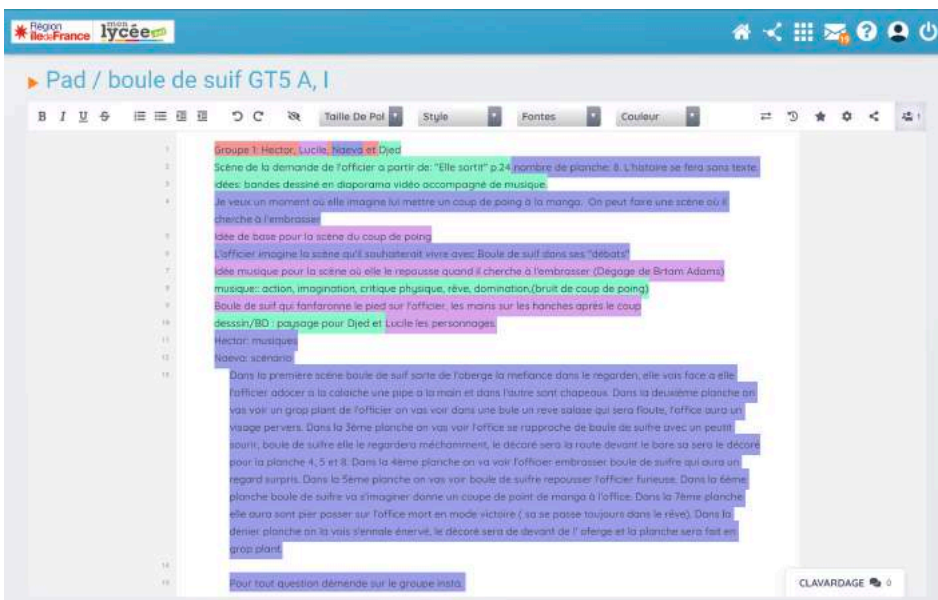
Région îledeFrance mon lycée.net

Pad / boule de suif GT5 A, I

B I U S Taille De Pol Style Fontes Couleur

1 Groupe 1: Hector, Lucile, Naeva et Djed
2 Scène de la demande de l'officier a partir de: "Elle sortit" p.24 nombre de planche: 8. L'histoire se fera sans texte.
3 idées: bandes dessiné en diaporama vidéo accompagné de musique.
4 Je veux un moment où elle imagine lui mettre un coup de poing à la manga. On peut faire une scène où il cherche à l'embrasser
5 Idée de base pour la scène du coup de poing
6 L'officier imagine la scène qu'il souhaiterait vivre avec Boule de suif dans ses "débats"
7 Idée musique pour la scène où elle le repousse quand il cherche à l'embrasser (Dégage de Brian Adams)
8 musique:: action, imagination, critique physique, rêve, domination,(bruit de coup de poing)
9 Boule de suif qui fanfaronne le pied sur l'officier, les mains sur les hanches après le coup
10 desssin/BD : paysage pour Djed et Lucile les personnages
11 Hector: musiques
12 Naeva: scenario
13 Dans la premiere scène boule de suif sorte de l'oberge la mefiance dans le regarden, elle vois face a elle l'officier adocer a la calaiche une pipe a la main et dans l'autre sont chapeaux. Dans la deuxième planche on vas voir un grop plant de l'officier on vas voir dans une bule un reve salase qui sera floute, l'office aura un visage pervers. Dans la 3eme planche on vas voir l'office se rapproche de boule de suifre avec un peutit sourir, boule de suifre elle le regardera méchamment, le décoré sera la route devant le bare sa sera le décore pour la planche 4, 5 et 8. Dans la 4eme planche on va voir l'officier embrasser boule de suifre qui aura un regard surpris. Dans la 5eme planche on vas voir boule de suifre repousser l'officier furieuse. Dans la 6ème planche boule de suifre va s'imaginer donne un coupe de point de manga à l'office. Dans la 7ème planche elle aura sont pier posser sur l'office mort en mode victoire ( sa se passe toujours dans le rêve). Dans la denier planche on la vois s'ennale énervé, le décoré sera de devant de l' oferge et la planche sera fait en grop plant
14
15 Pour tout question démende sur le groupe insta.

CLAVARDAGE 0